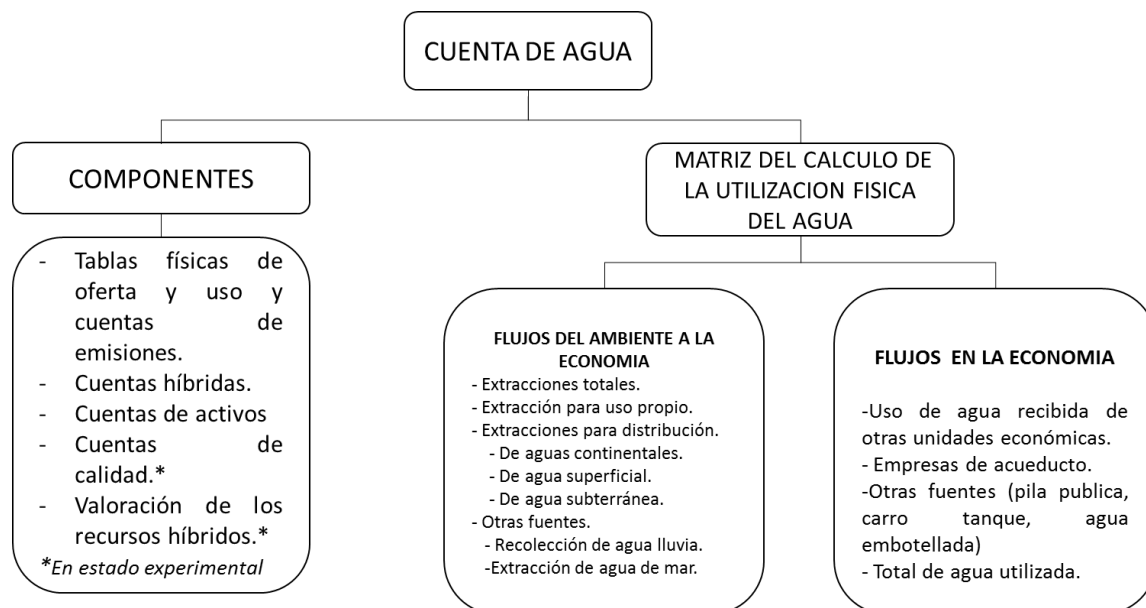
CUENTA DE AGUA

COMPONENTES

- Tablas físicas de oferta y uso y cuentas de emisiones.
- Cuentas híbridas.
- Cuentas de activos
- Cuentas de calidad.*
- Valoración de los recursos híbridos.*

*En estado experimental

MATRIZ DEL CALCULO DE LA UTILIZACION FISICA DEL AGUA

FLUJOS DEL AMBIENTE A LA ECONOMIA

- Extracciones totales.
- Extracción para uso propio.
- Extracciones para distribución.
- De aguas continentales.
- De agua superficial.
- De agua subterránea.
- Otras fuentes.
- Recolección de agua lluvia.
-Extracción de agua de mar.

FLUJOS EN LA ECONOMIA

-Uso de agua recibida de otras unidades económicas.
- Empresas de acueducto.
-Otras fuentes (pila publica, carro tanque, agua embotellada)
- Total de agua utilizada.